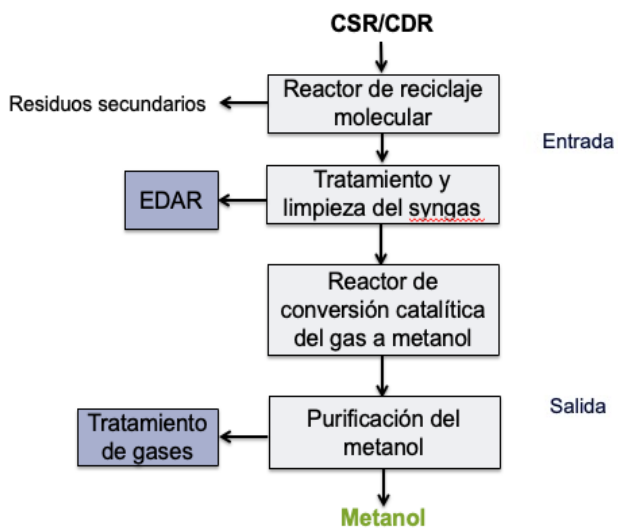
CSR/CDR

Reactor de reciclaje molecular

Residuos secundarios

Entrada

EDAR

Tratamiento y limpieza del syngas

Reactor de conversión catalítica del gas a metanol

Salida

Tratamiento de gases

Purificación del metanol

Metanol